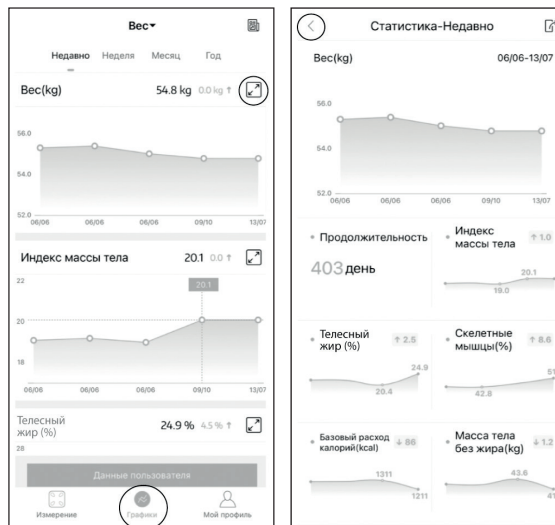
Вес▾

Недавно Неделя Месяц Год

Вес(kg) 54.8 kg 0.0 kg ↑

56.0

54.0

52.0

06/06 06/06 06/06 09/10 13/07

Индекс массы тела 20.1 0.0 ↑

22

20.1

20

18

06/06 06/06 06/06 09/10 13/07

Телесный жир (%) 24.9 % 4.5 % ↑

28

Данные пользователя

Измерение Графики Мой профиль

Статистика-Недавно

Вес(kg) 06/06-13/07

56.0

54.0

52.0

06/06 06/06 06/06 09/10 13/07

Продолжительность

403 день

Индекс массы тела ↑ 1.0

20.1

19.0

Телесный жир (%) ↑ 2.5

24.9

20.4

Скелетные мышцы(%) ↑ 8.6

51

42.8

Базовый расход калорий(kcal) ↓ 86

1311

1211

Масса тела без жира(kg) ↓ 1.2

43.6

41